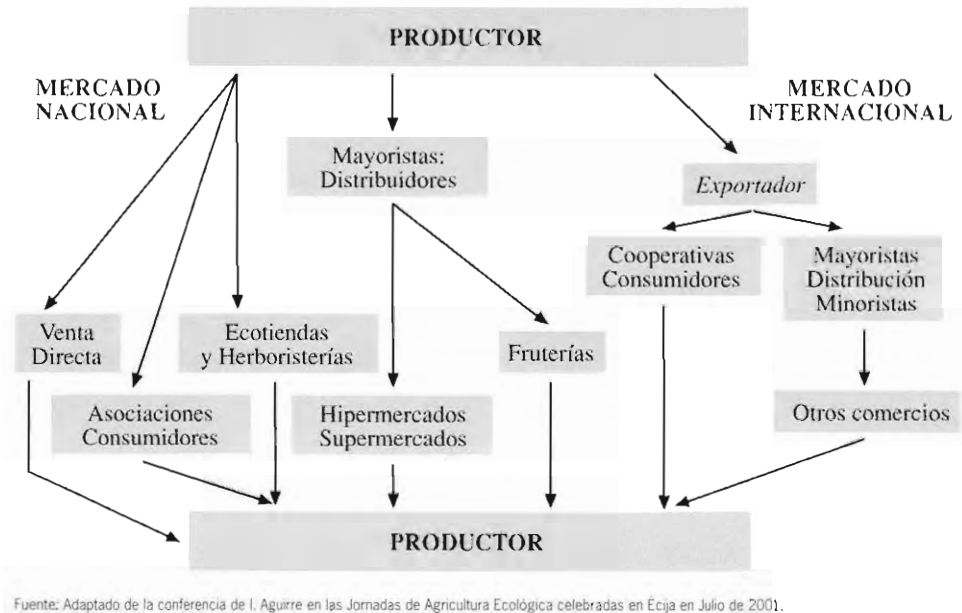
PRODUCTOR

MERCADO NACIONAL

MERCADO INTERNACIONAL

Mayoristas: Distribuidores

Exportador

Cooperativas Consumidores

Mayoristas Distribución Minoristas

Venta Directa

Ecotiendas y Herboristerías

Fruterías

Asociaciones Consumidores

Hipermercados Supermercados

Otros comercios

PRODUCTOR

Fuente: Adaptado de la conferencia de I. Aguirre en las Jornadas de Agricultura Ecológica celebradas en Écija en Julio de 2001.